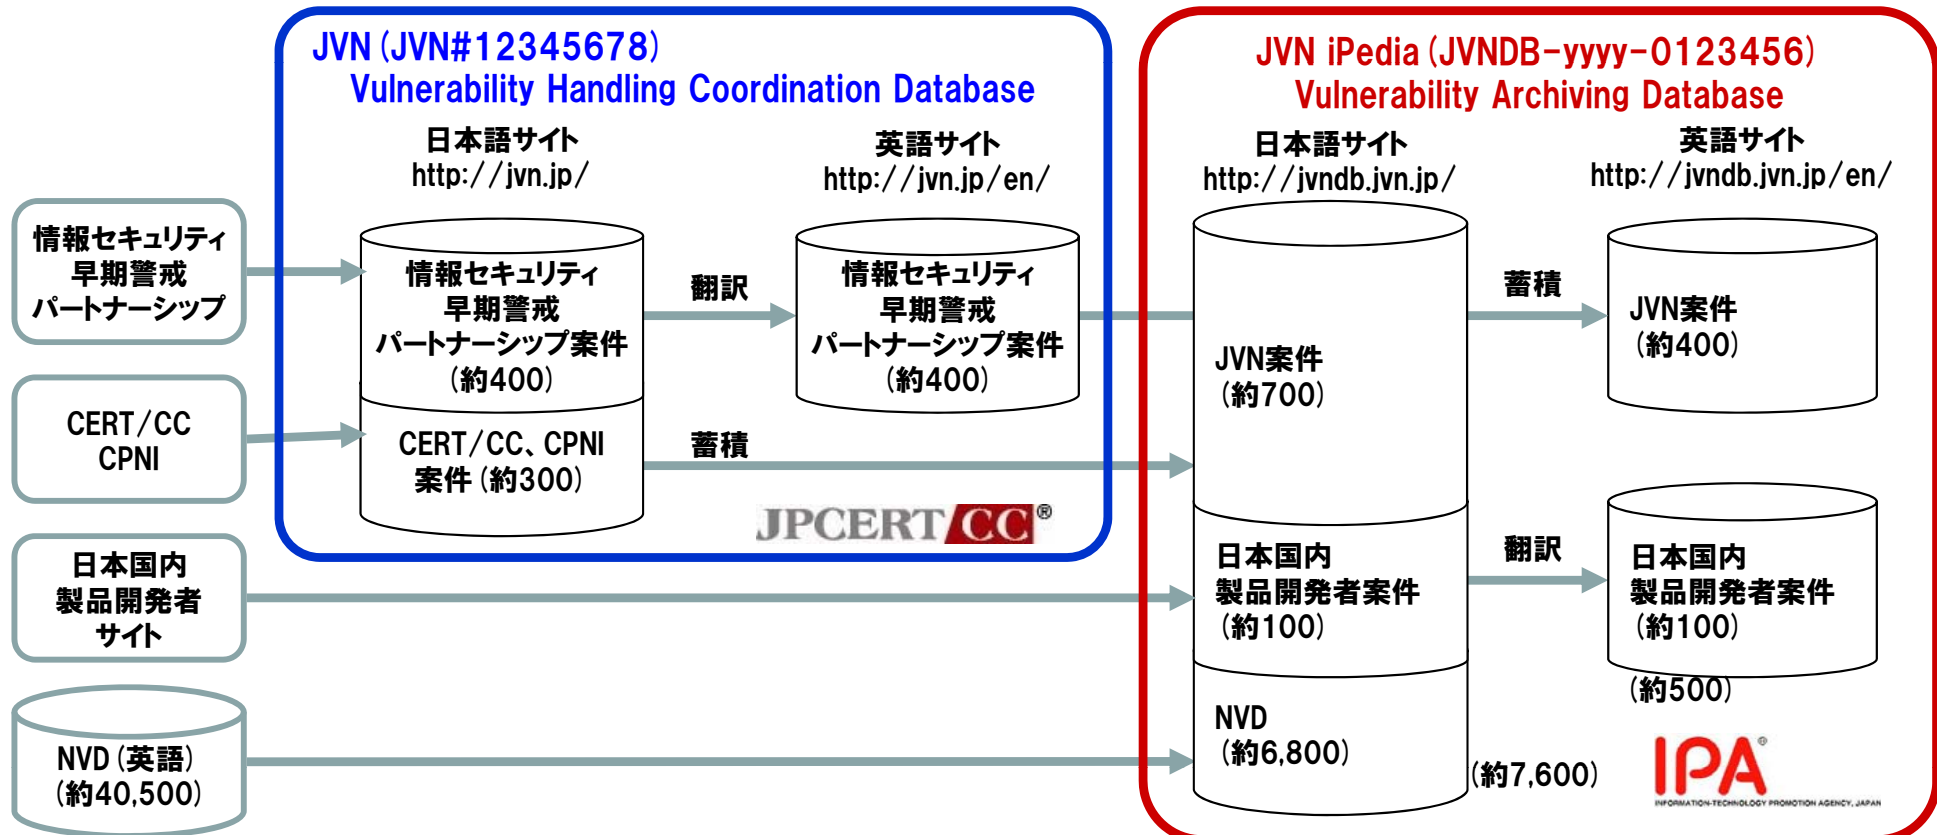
情報セキュリティ
早期警戒
パートナーシップ

CERT/CC
CPNI

日本国内
製品開発者
サイト

NVD（英語）
（約40,500）

JVN（JVN#12345678）
Vulnerability Handling Coordination Database

日本語サイト
http://jvn.jp/

英語サイト
http://jvn.jp/en/

情報セキュリティ
早期警戒
パートナーシップ案件
（約400）

翻訳

情報セキュリティ
早期警戒
パートナーシップ案件
（約400）

CERT/CC、CPNI
案件（約300）

蓄積

JPCERT CC®

JVN iPedia（JVNDB-yyyy-0123456）
Vulnerability Archiving Database

日本語サイト
http://jvndb.jvn.jp/

英語サイト
http://jvndb.jvn.jp/en/

JVN案件
（約700）

蓄積

JVN案件
（約400）

日本国内
製品開発者案件
（約100）

翻訳

日本国内
製品開発者案件
（約100）

（約500）

NVD
（約6,800）

（約7,600）

IPA®
INFORMATION-TECHNOLOGY PROMOTION AGENCY, JAPAN